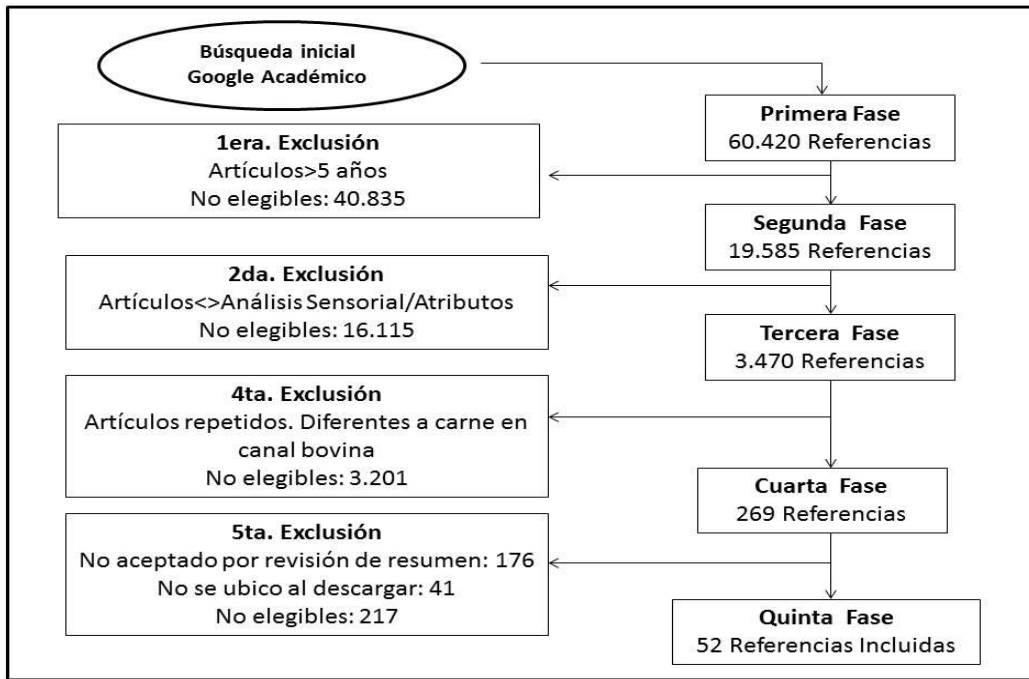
Búsqueda inicial
Google Académico

Primera Fase
60.420 Referencias

1era. Exclusión
Artículos>5 años
No elegibles: 40.835

Segunda Fase
19.585 Referencias

2da. Exclusión
Artículos<>Análisis Sensorial/Atributos
No elegibles: 16.115

Tercera Fase
3.470 Referencias

4ta. Exclusión
Artículos repetidos. Diferentes a carne en canal bovina
No elegibles: 3.201

Cuarta Fase
269 Referencias

5ta. Exclusión
No aceptado por revisión de resumen: 176
No se ubico al descargar: 41
No elegibles: 217

Quinta Fase
52 Referencias Incluidas